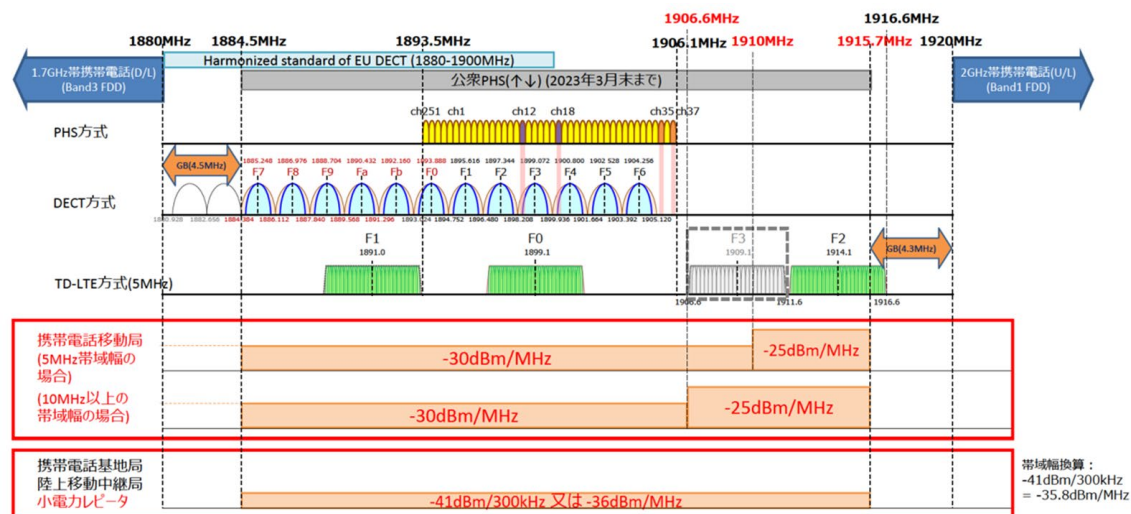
1906.6MHz
1916.6MHz
1880MHz
1884.5MHz
1893.5MHz
1906.1MHz
1910MHz
1915.7MHz
1920MHz

1.7GHz帯携帯電話(D/L) (Band3 FDD)
Harmonized standard of EU DECT (1880-1900MHz)
公衆PHS(↑↓) (2023年3月末まで)
2GHz帯携帯電話(U/L) (Band1 FDD)

PHS方式
ch251 ch1 ch12 ch18 ch35 ch37

GB(4.5MHz)
1885.248 1886.976 1888.704 1890.432 1892.160 1893.888 1895.616 1897.344 1899.072 1900.800 1902.528 1904.256
DECT方式
F7 F8 F9 Fa Fb F0 F1 F2 F3 F4 F5 F6
1880.928 1882.656 1884.384 1886.112 1887.840 1889.568 1891.296 1893.024 1894.752 1896.480 1898.208 1899.936 1901.664 1903.392 1905.120

F1
1891.0
F0
1899.1
F3
1909.1
F2
1914.1
GB(4.3MHz)
TD-LTE方式(5MHz)
1906.6 1911.6 1916.6

携帯電話移動局
(5MHz帯域幅の場合)
-30dBm/MHz
-25dBm/MHz
(10MHz以上の帯域幅の場合)
-30dBm/MHz
-25dBm/MHz

携帯電話基地局
陸上移動中継局
小電力レピータ
-41dBm/300kHz 又は -36dBm/MHz
帯域幅換算：
-41dBm/300kHz
= -35.8dBm/MHz